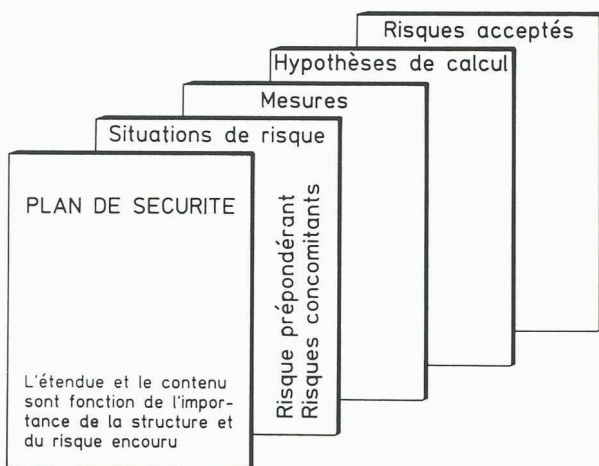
Risques acceptés

Hypothèses de calcul

Mesures

Situations de risque

PLAN DE SECURITE

L'étendue et le contenu sont fonction de l'importance de la structure et du risque encouru

Risque prépondérant
Risques concomitants